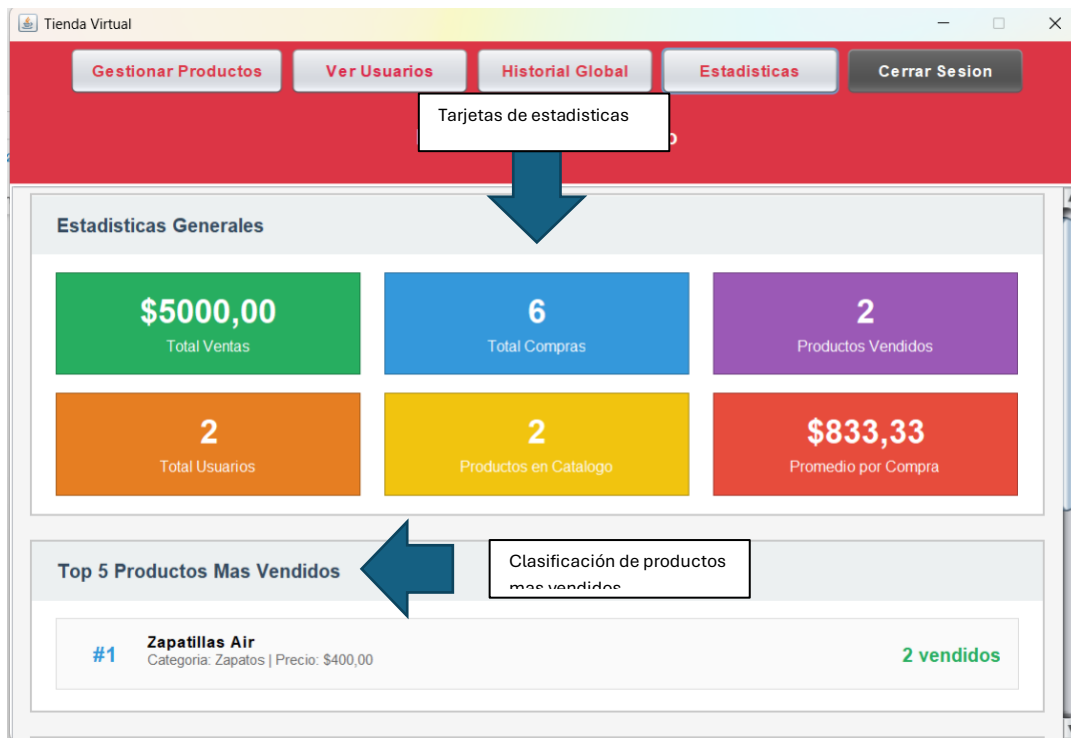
Tienda Virtual

Gestionar Productos
Ver Usuarios
Historial Global
Estadisticas
Cerrar Sesion

Tarjetas de estadisticas

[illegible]o

Estadisticas Generales

$5000,00
Total Ventas

6
Total Compras

2
Productos Vendidos

2
Total Usuarios

2
Productos en Catalogo

$833,33
Promedio por Compra

Top 5 Productos Mas Vendidos

Clasificación de productos mas vendidos

#1
Zapatillas Air
Categoria: Zapatos | Precio: $400,00
2 vendidos